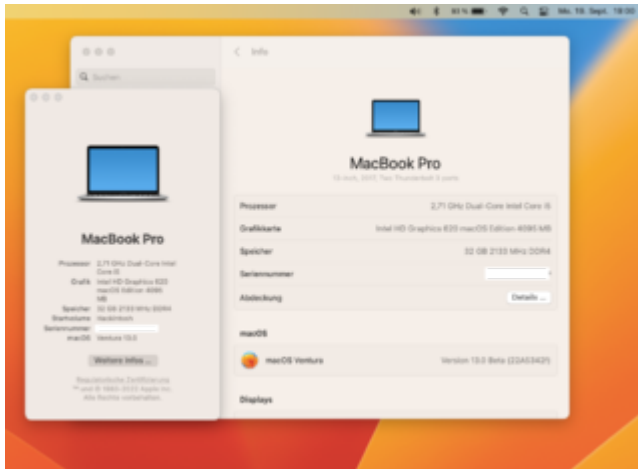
81 % Mo. 19. Sept. 18:00

Suchen

Info

MacBook Pro
13-inch, 2017, Two Thunderbolt 3 ports

| Prozessor | 2,71 GHz Dual-Core Intel Core i5 |
|---|---|
| Grafikkarte | Intel HD Graphics 620 macOS Edition 4095 MB |
| Speicher | 32 GB 2133 MHz DDR4 |
| Seriennummer | |
| Abdeckung | Details ... |

macOS

macOS Ventura Version 13.0 Beta (22A5342f)

Displays

MacBook Pro

Prozessor 2,71 GHz Dual-Core Intel Core i5
Grafik Intel HD Graphics 620 macOS Edition 4095 MB
Speicher 32 GB 2133 MHz DDR4
Startvolume Macintosh
Seriennummer
macOS Ventura 13.0

Weitere Infos ...

Regulatorische Zertifizierung
™ und © 1983-2022 Apple Inc.
Alle Rechte vorbehalten.